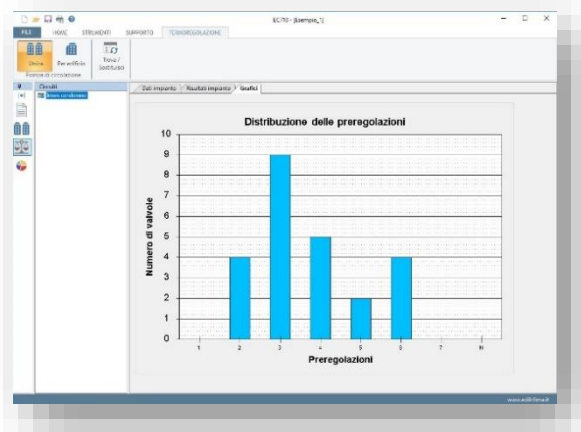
EC770 - [Esempio_1]

FILE HOME STRUMENTI SUPPORTO TERMOREGOLAZIONE

Unico Per edificio Trova / Sostituisci

Portate di circolazione

Circuiti
Intero condominio

Dati impianto Risultati impianto Grafici

Distribuzione delle preregolazioni

Numero di valvole

0
1
2
3
4
5
6
7
8
9
10

1 2 3 4 5 6 7 N

Preregolazioni

www.edilclima.it